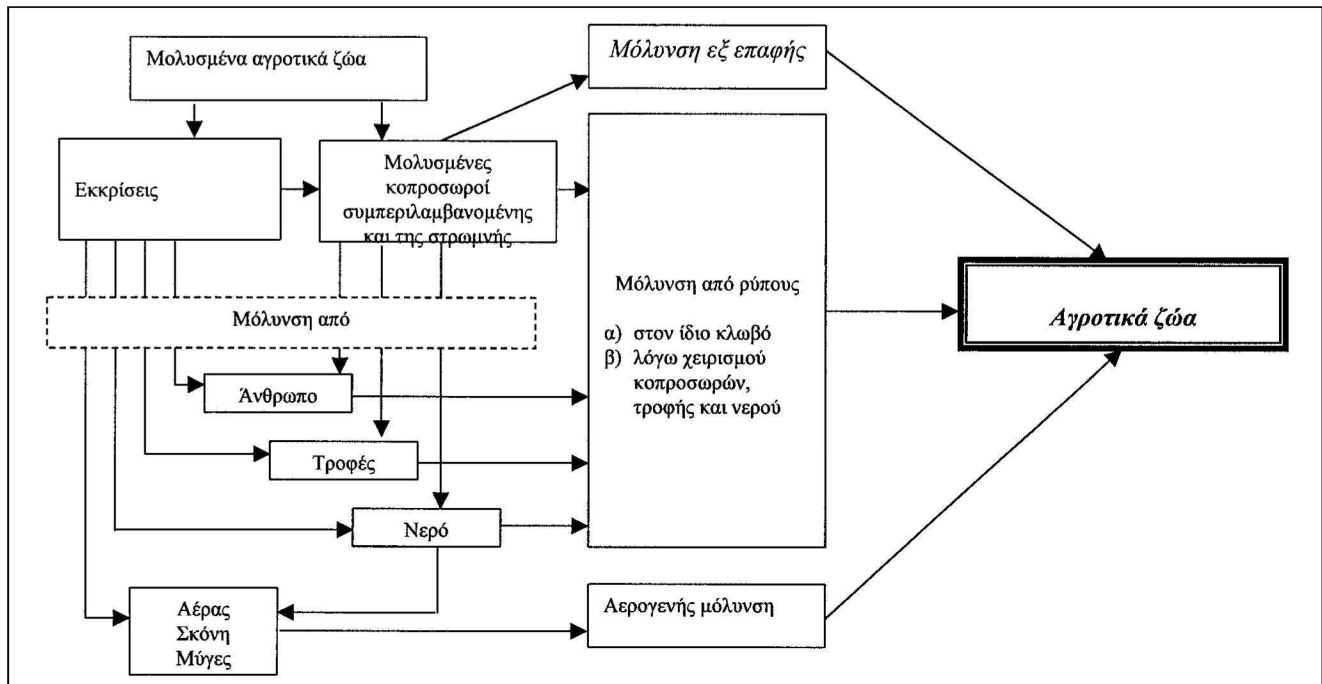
Μολυσμένα αγροτικά ζώα

Μόλυνση εξ επαφής

Εκκρίσεις

Μολυσμένες κοπροσωροί συμπεριλαμβανομένης και της στρωμνής

Μόλυνση από ρύπους

α) στον ίδιο κλωβό
β) λόγω χειρισμού κοπροσωρών, τροφής και νερού

Αγροτικά ζώα

Μόλυνση από

Άνθρωπο

Τροφές

Νερό

Αέρας
Σκόνη
Μύγες

Αερογενής μόλυνση